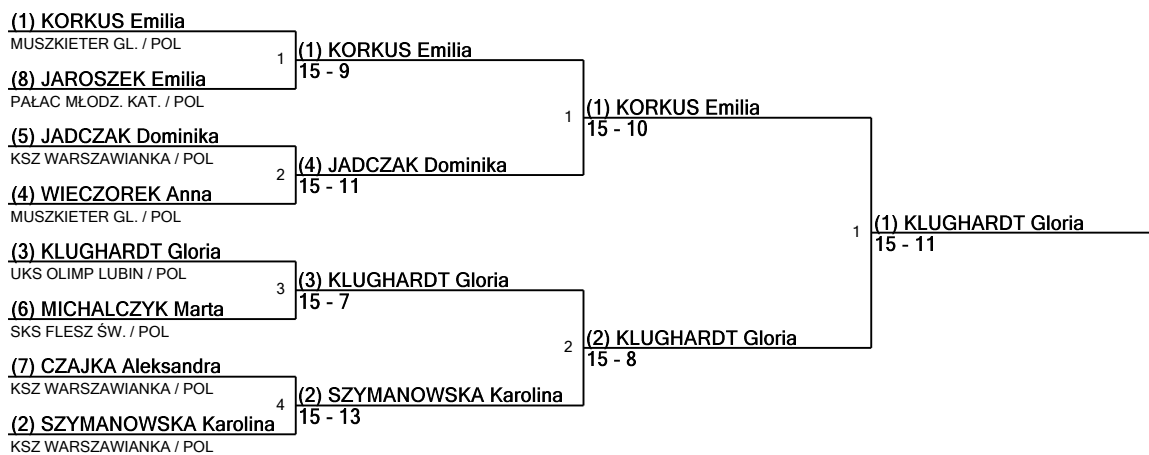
(1) KORKUS Emilia
MUSZKIETER GL. / POL
1
(8) JAROSZEK Emilia
PAŁAC MŁODZ. KAT. / POL
(5) JADCZAK Dominika
KSZ WARSZAWIANKA / POL
2
(4) WIECZOREK Anna
MUSZKIETER GL. / POL
(3) KLUGHARDT Gloria
UKS OLIMP LUBIN / POL
3
(6) MICHALCZYK Marta
SKS FLESZ ŚW. / POL
(7) CZAJKA Aleksandra
KSZ WARSZAWIANKA / POL
4
(2) SZYMANOWSKA Karolina
KSZ WARSZAWIANKA / POL

(1) KORKUS Emilia
15 - 9
(4) JADCZAK Dominika
15 - 11
(3) KLUGHARDT Gloria
15 - 7
(2) SZYMANOWSKA Karolina
15 - 13

1
(1) KORKUS Emilia
15 - 10
2
(2) KLUGHARDT Gloria
15 - 8

1
(1) KLUGHARDT Gloria
15 - 11